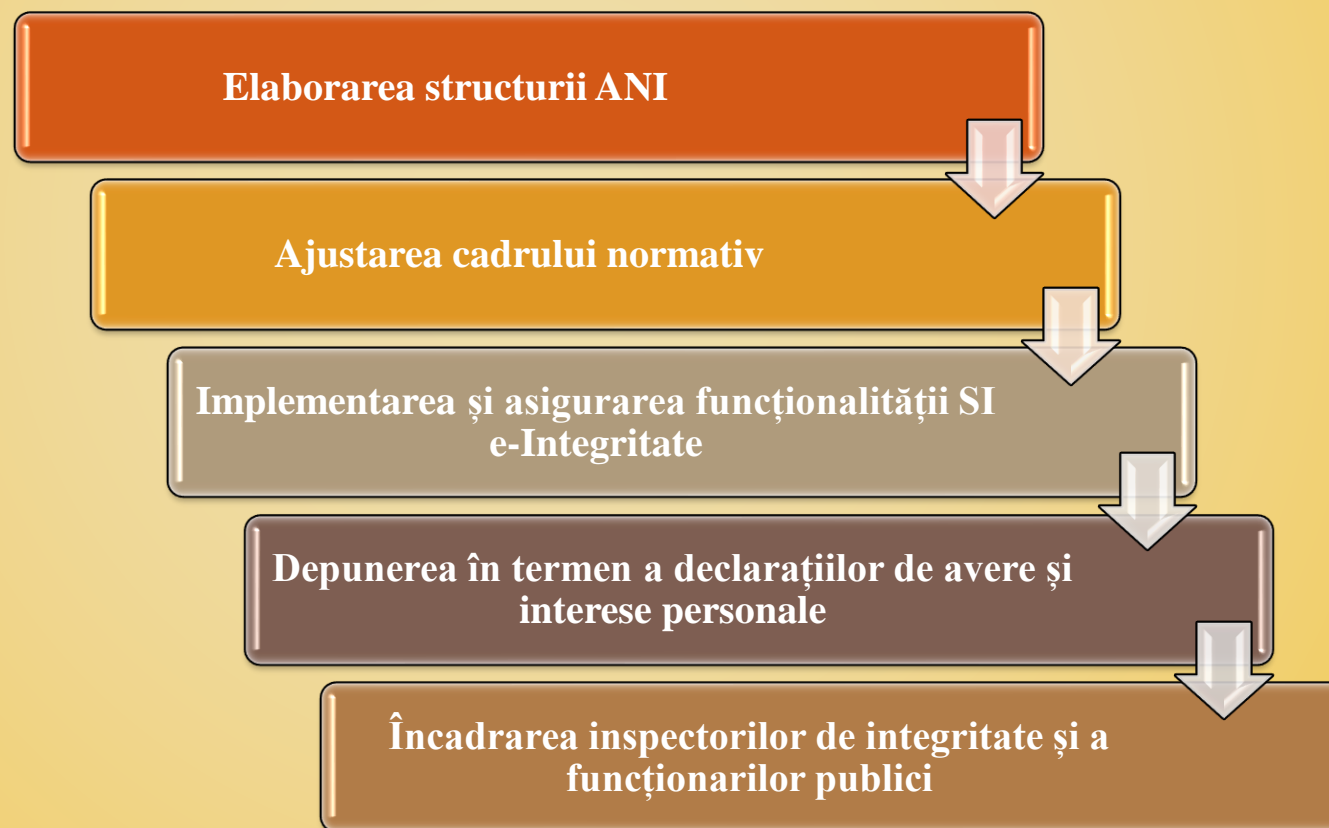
Elaborarea structurii ANI

Ajustarea cadrului normativ

Implementarea și asigurarea funcționalității SI e-Integritate

Depunerea în termen a declarațiilor de avere și interese personale

Încadrarea inspectorilor de integritate și a funcționarilor publici